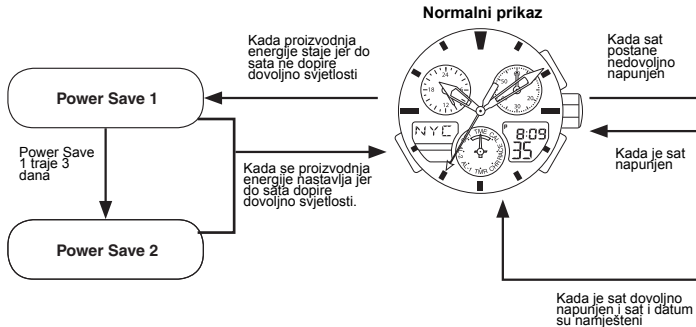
Normalni prikaz

Kada proizvodnja energije staje jer do sata ne dopire dovoljno svjetlosti

Kada sat postane nedovoljno napunjen

Power Save 1

Power Save 1 traje 3 dana

Kada se proizvodnja energije nastavlja jer do sata dopire dovoljno svjetlosti.

Kada je sat napunjen

Power Save 2

NYC

8:09
35

TIME CAL

Kada je sat dovoljno napunjen i sat i datum su namješteni